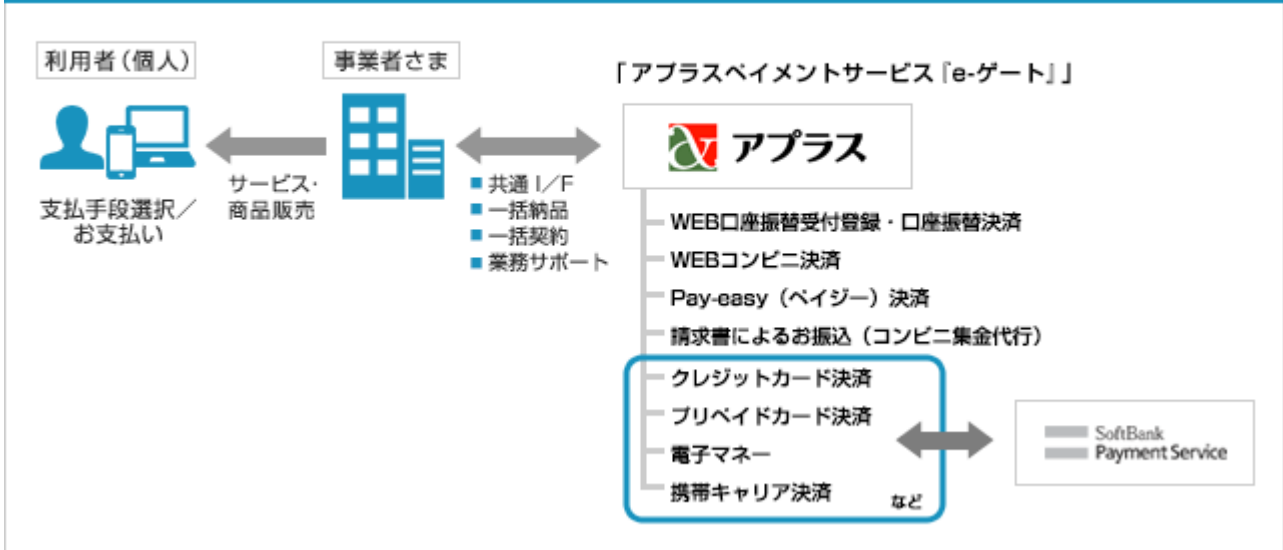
利用者（個人）

事業者さま

「アプラスペイメントサービス『e-ゲート』」

支払手段選択／お支払い

サービス・商品販売

■ 共通 I／F
■ 一括納品
■ 一括契約
■ 業務サポート

アプラス

WEB口座振替受付登録・口座振替決済
WEBコンビニ決済
Pay-easy（ペイジー）決済
請求書によるお振込（コンビニ集金代行）
クレジットカード決済
プリペイドカード決済
電子マネー
携帯キャリア決済
など

SoftBank Payment Service